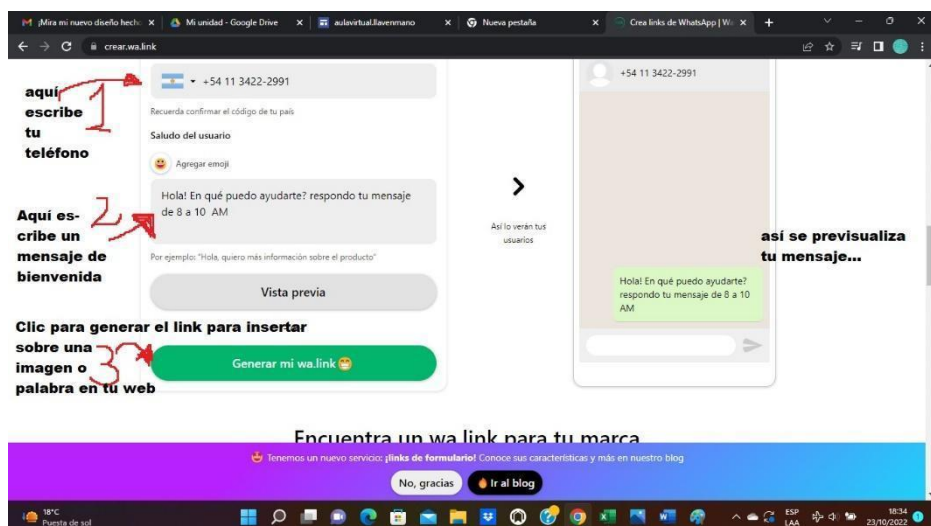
¡Mira mi nuevo diseño hecho ×
Mi unidad - Google Drive ×
aulavirtual.llavenmano ×
Nueva pestaña ×
Crea links de WhatsApp | Wa ×
+

crear.wa.link

aquí escribe tu teléfono 1

+54 11 3422-2991

Recuerda confirmar el código de tu país

Saludo del usuario

Agregar emoji

Aquí escribe un mensaje de bienvenida 2

Hola! En qué puedo ayudarte? respondo tu mensaje de 8 a 10 AM

Por ejemplo: "Hola, quiero más información sobre el producto"

Vista previa

Clic para generar el link para insertar sobre una imagen o palabra en tu web 3

Generar mi wa.link

Así lo verán tus usuarios

+54 11 3422-2991

así se previsualiza tu mensaje...

Hola! En qué puedo ayudarte? respondo tu mensaje de 8 a 10 AM

Encuentra un wa.link para tu marca

Tenemos un nuevo servicio: ¡links de formulario! Conoce sus características y más en nuestro blog

No, gracias

Ir al blog

18°C
Puesta de sol

ESP
LAA

18:34
23/10/2022